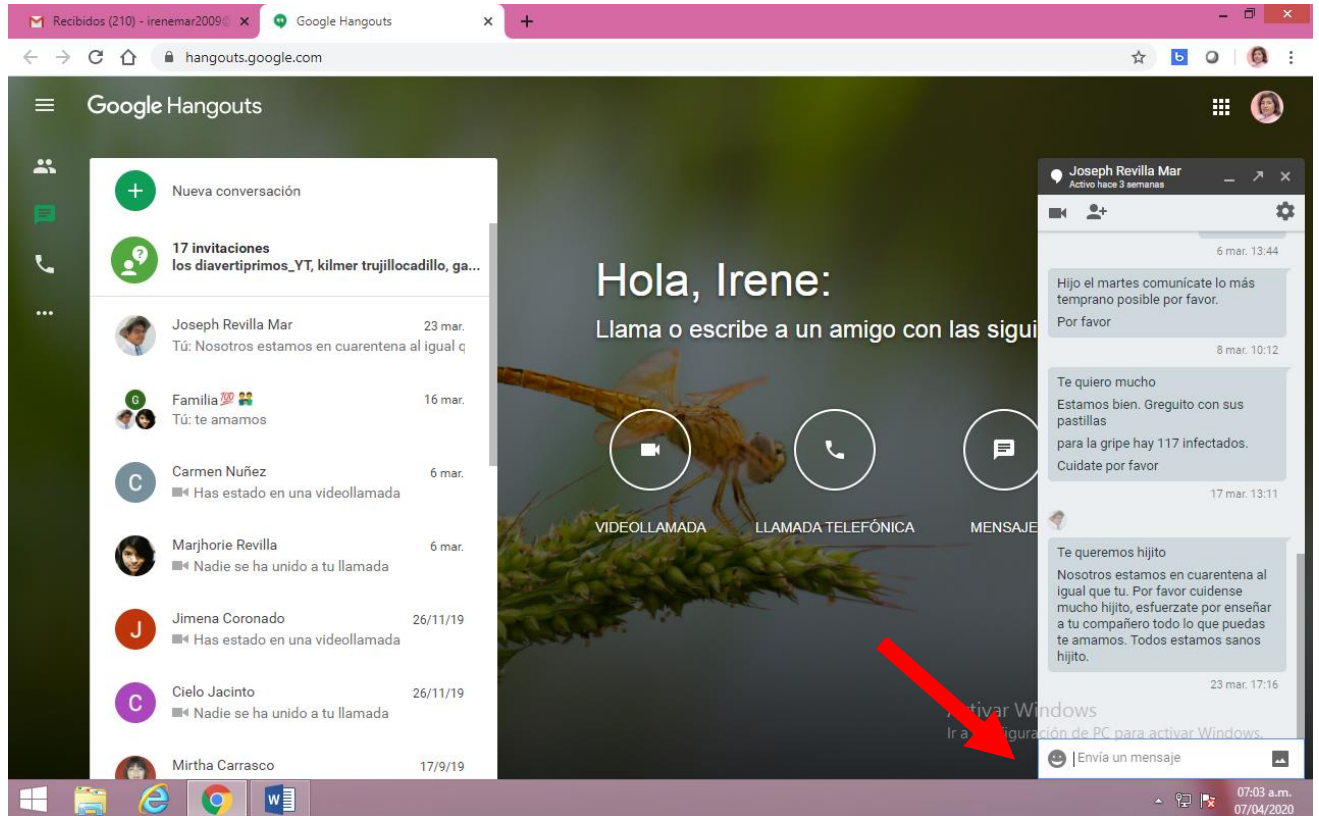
Recibidos (210) - irenemar2009@ ×
Google Hangouts ×
+

hangouts.google.com

Google Hangouts

Nueva conversación

17 invitaciones
los diavertiprimos_YT, kilmer trujillocadillo, ga...

Joseph Revilla Mar 23 mar.
Tú: Nosotros estamos en cuarentena al igual q

G
Familia💯👫 16 mar.
Tú: te amamos

C
Carmen Nuñez 6 mar.
Has estado en una videollamada

Marjhorie Revilla 6 mar.
Nadie se ha unido a tu llamada

J
Jimena Coronado 26/11/19
Has estado en una videollamada

C
Cielo Jacinto 26/11/19
Nadie se ha unido a tu llamada

Mirtha Carrasco 17/9/19

Hola, Irene:
Llama o escribe a un amigo con las sigui

VIDEOLLAMADA
LLAMADA TELEFÓNICA
MENSAJE

Joseph Revilla Mar
Activo hace 3 semanas

6 mar. 13:44

Hijo el martes comunicate lo más temprano posible por favor.
Por favor

8 mar. 10:12

Te quiero mucho
Estamos bien. Greguito con sus pastillas
para la gripe hay 117 infectados.
Cuidate por favor

17 mar. 13:11

Te queremos hijito
Nosotros estamos en cuarentena al igual que tu. Por favor cuidense mucho hijito, esfuerzate por enseñar a tu compañero todo lo que puedas te amamos. Todos estamos sanos hijito.

23 mar. 17:16

Activar Windows
Ir a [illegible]figuración de PC para activar Windows.

Envía un mensaje

07:03 a.m.
07/04/2020